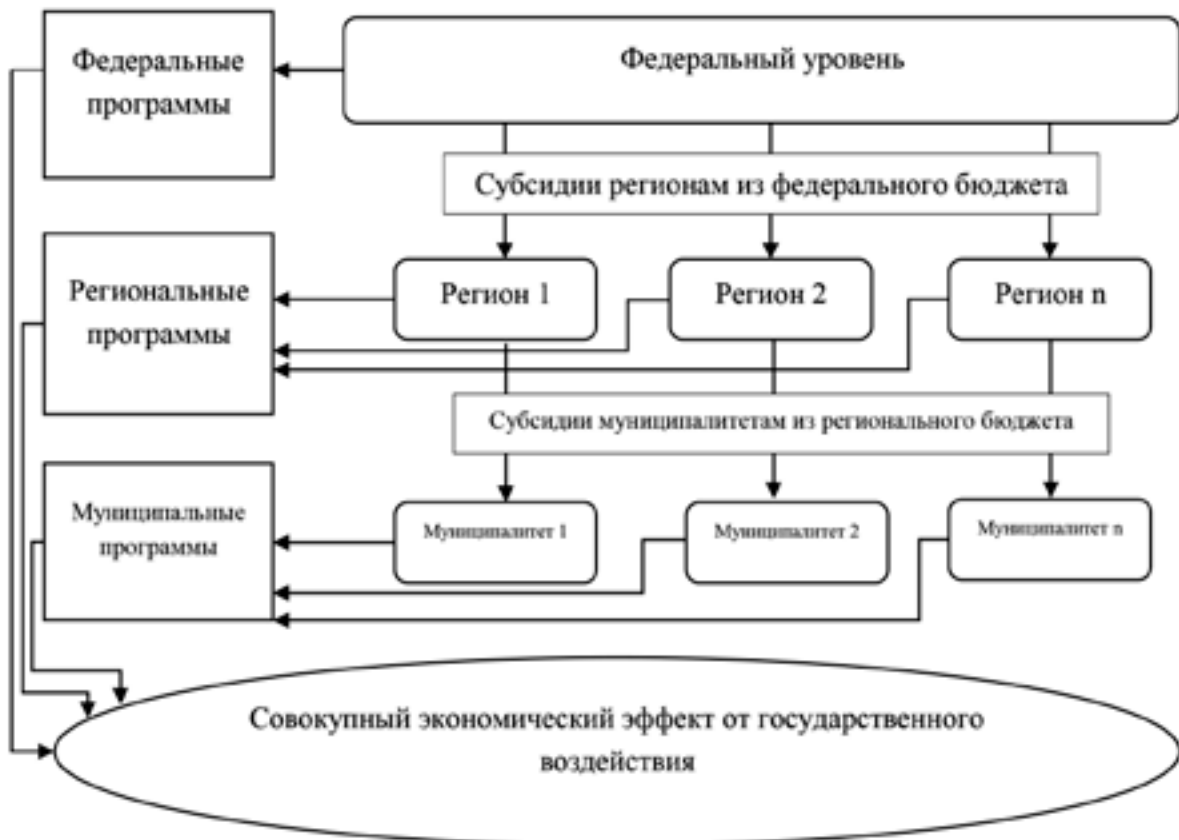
Федеральные программы

Федеральный уровень

Субсидии регионам из федерального бюджета

Региональные программы

Регион 1

Регион 2

Регион n

Субсидии муниципалитетам из регионального бюджета

Муниципальные программы

Муниципалитет 1

Муниципалитет 2

Муниципалитет n

Совокупный экономический эффект от государственного воздействия